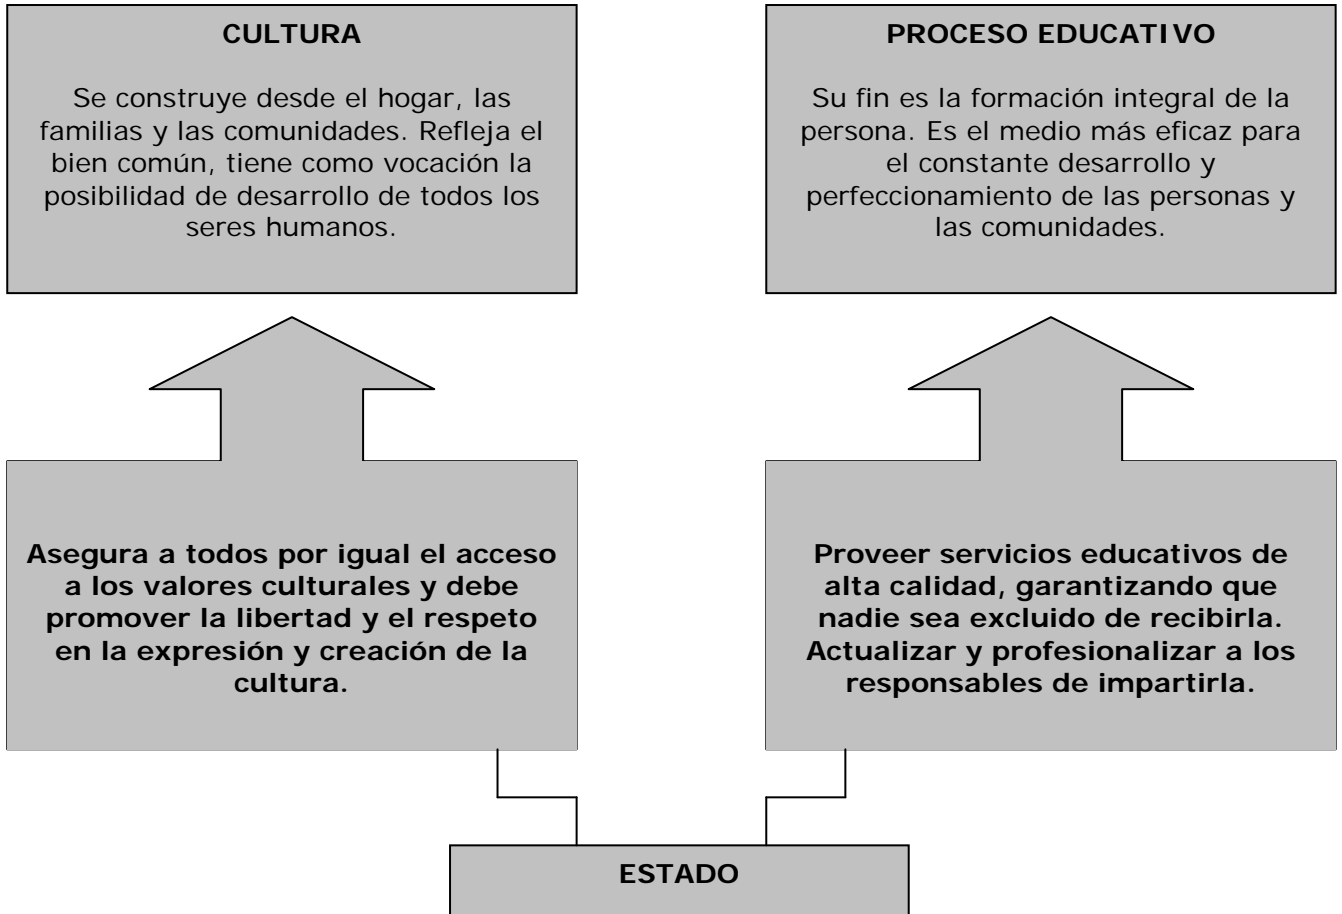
CULTURA

Se construye desde el hogar, las familias y las comunidades. Refleja el bien común, tiene como vocación la posibilidad de desarrollo de todos los seres humanos.

PROCESO EDUCATIVO

Su fin es la formación integral de la persona. Es el medio más eficaz para el constante desarrollo y perfeccionamiento de las personas y las comunidades.

Asegura a todos por igual el acceso a los valores culturales y debe promover la libertad y el respeto en la expresión y creación de la cultura.

Proveer servicios educativos de alta calidad, garantizando que nadie sea excluido de recibirla. Actualizar y profesionalizar a los responsables de impartirla.

ESTADO